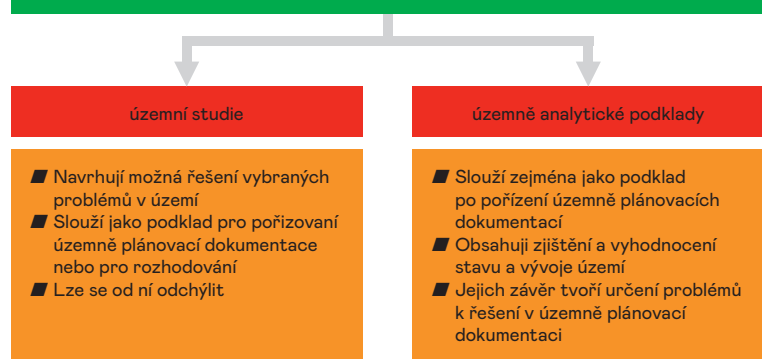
územní studie

Navrhují možná řešení vybraných problémů v území
Slouží jako podklad pro pořizování územně plánovací dokumentace nebo pro rozhodování
Lze se od ní odchýlit

územně analytické podklady

Slouží zejména jako podklad po pořízení územně plánovacích dokumentací
Obsahují zjištění a vyhodnocení stavu a vývoje území
Jejich závěr tvoří určení problémů k řešení v územně plánovací dokumentaci